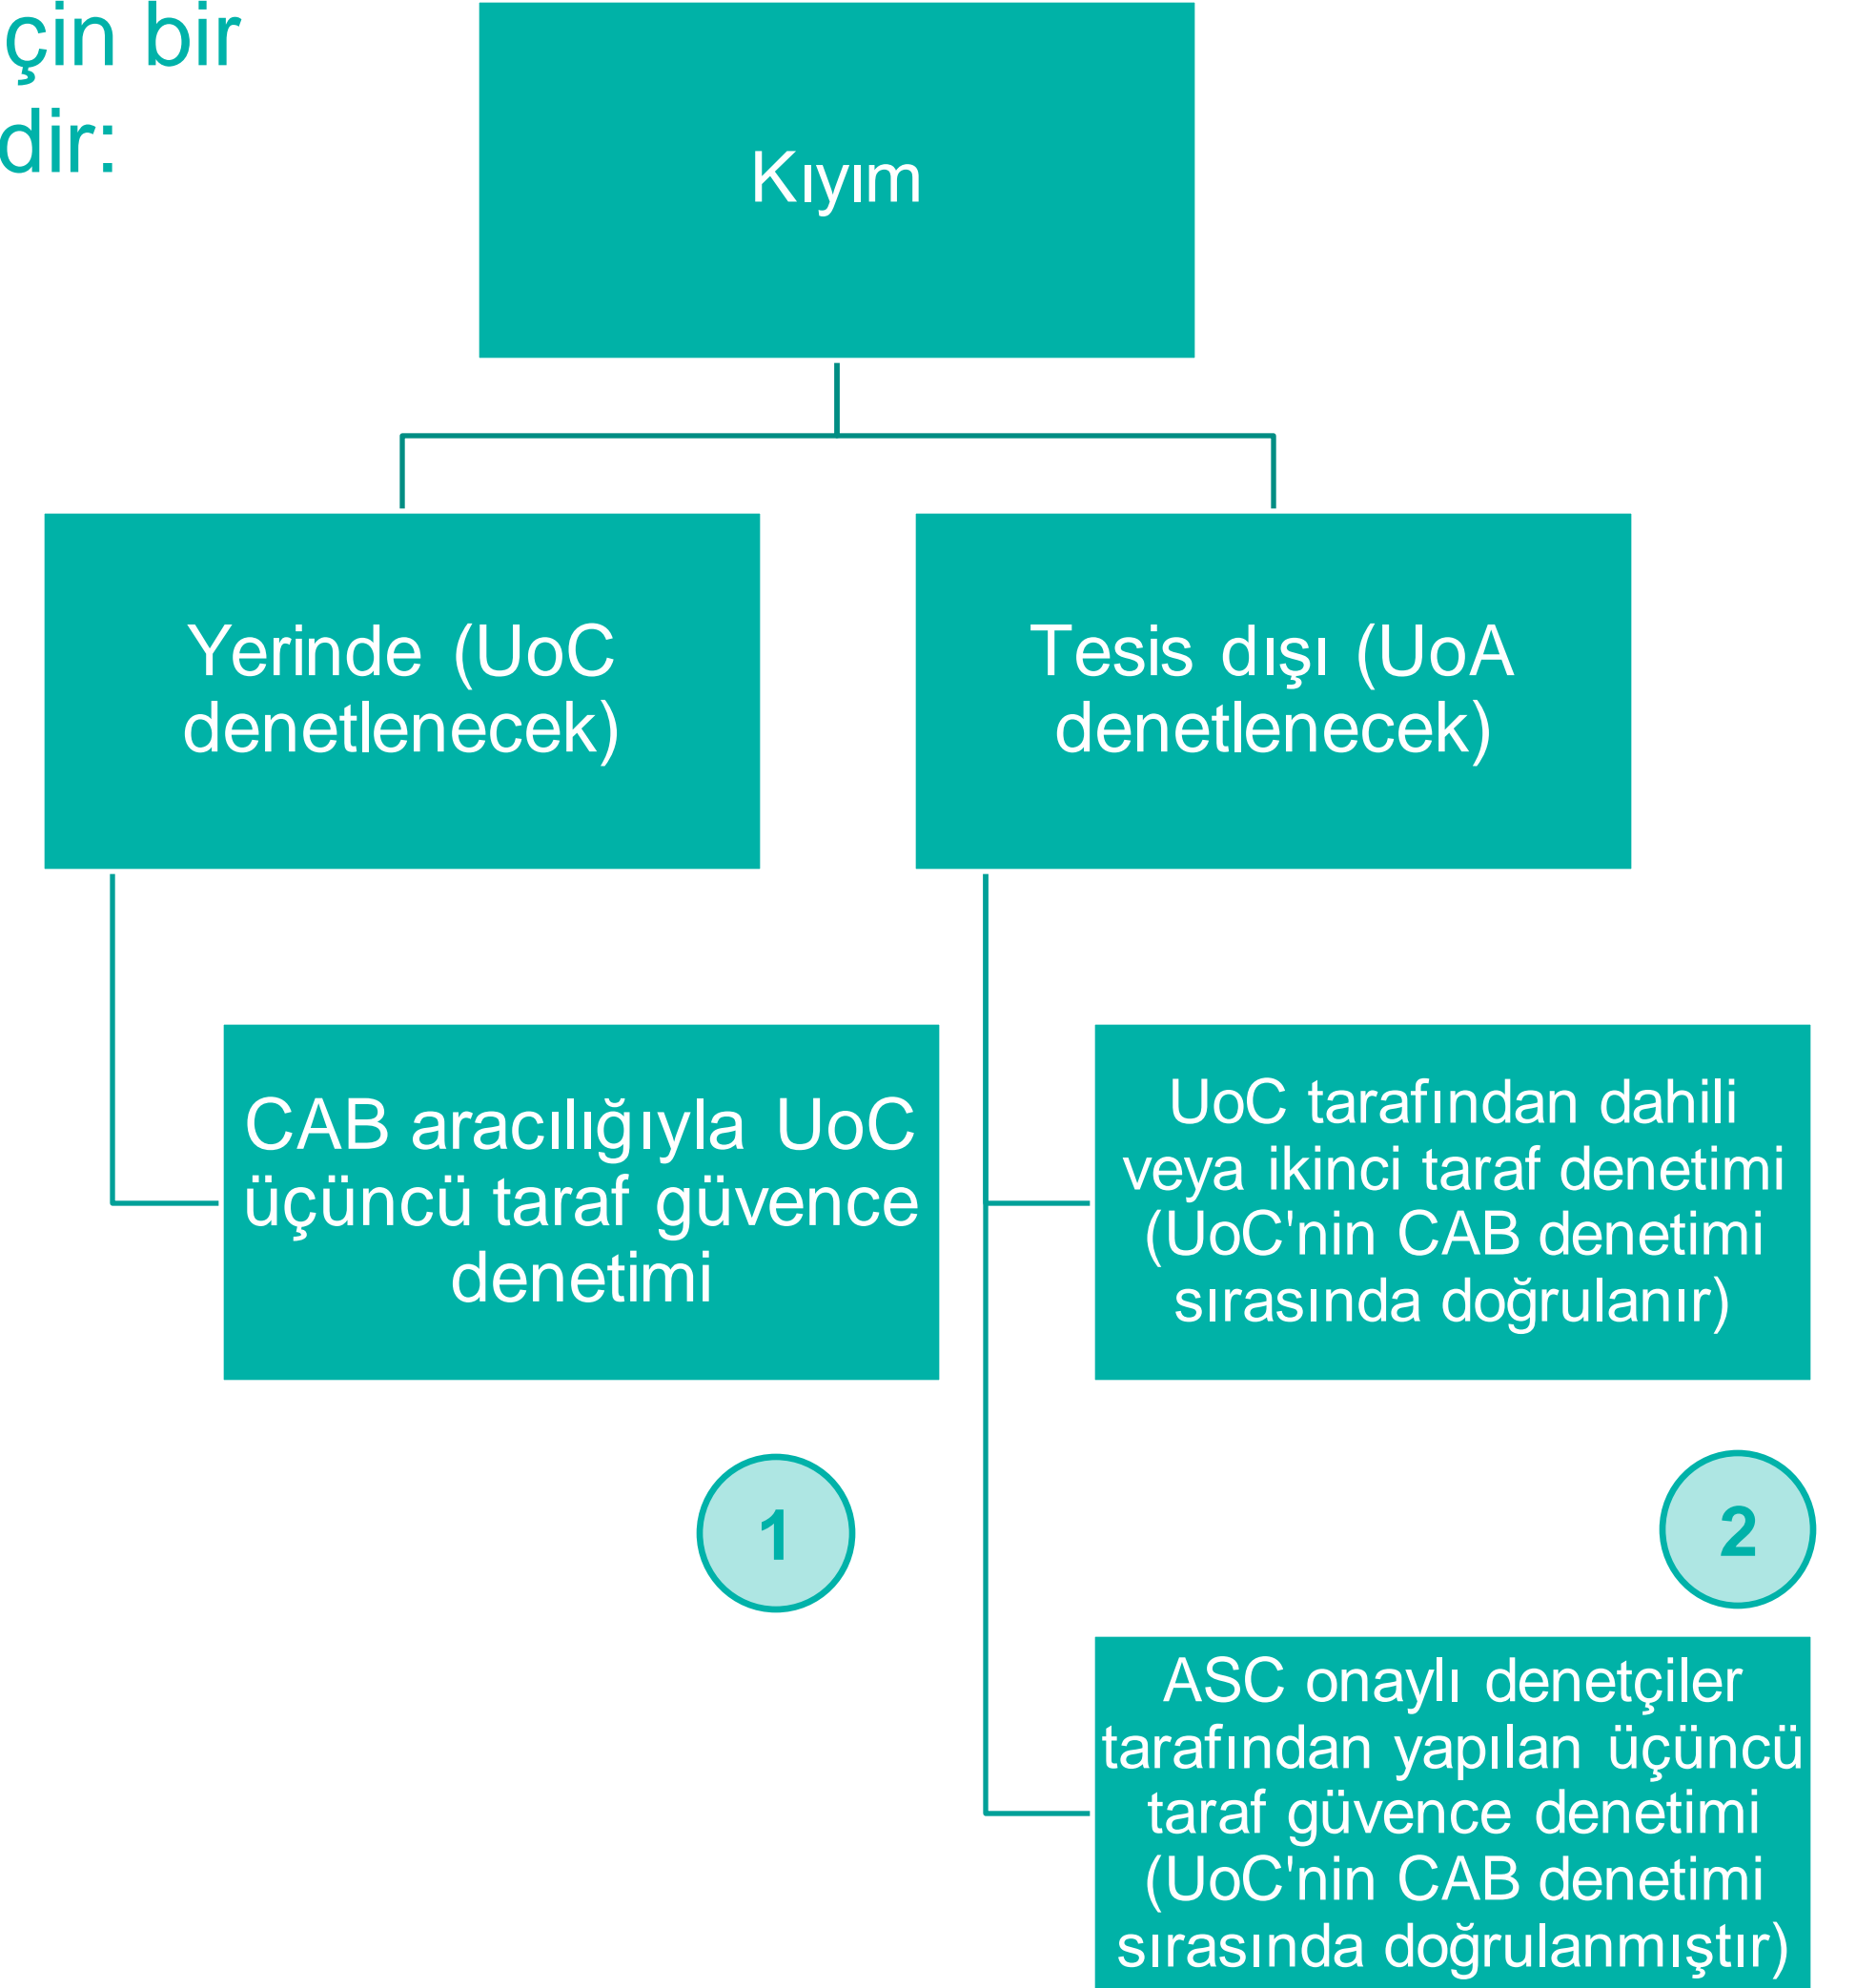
çin bir
dir:

Kıyım

Yerinde (UoC denetlenecek)

Tesis dışı (UoA denetlenecek)

CAB aracılığıyla UoC üçüncü taraf güvence denetimi

UoC tarafından dahili veya ikinci taraf denetimi (UoC'nin CAB denetimi sırasında doğrulanır)

1

2

ASC onaylı denetçiler tarafından yapılan üçüncü taraf güvence denetimi (UoC'nin CAB denetimi sırasında doğrulanmıştır)